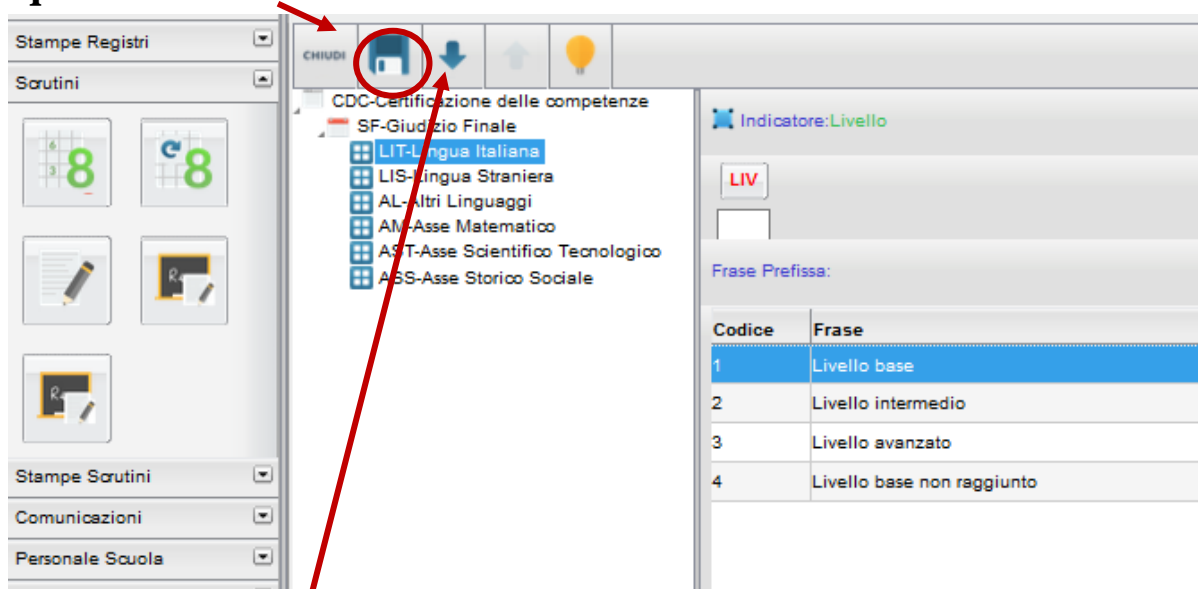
Stampe Registri
Scrutini

Stampe Scrutini
Comunicazioni
Personale Scuola

CHIUDI

CDC-Certificazione delle competenze
SF-Giudizio Finale
LIT-Lingua Italiana
LIS-Lingua Straniera
AL-Altri Linguaggi
AM-Asse Matematico
AST-Asse Scientifico Tecnologico
ASS-Asse Storico Sociale

Indicatore:Livello

LIV

Frase Prefissa:

| Codice | Frase |
|---|---|
| 1 | Livello base |
| 2 | Livello intermedio |
| 3 | Livello avanzato |
| 4 | Livello base non raggiunto |